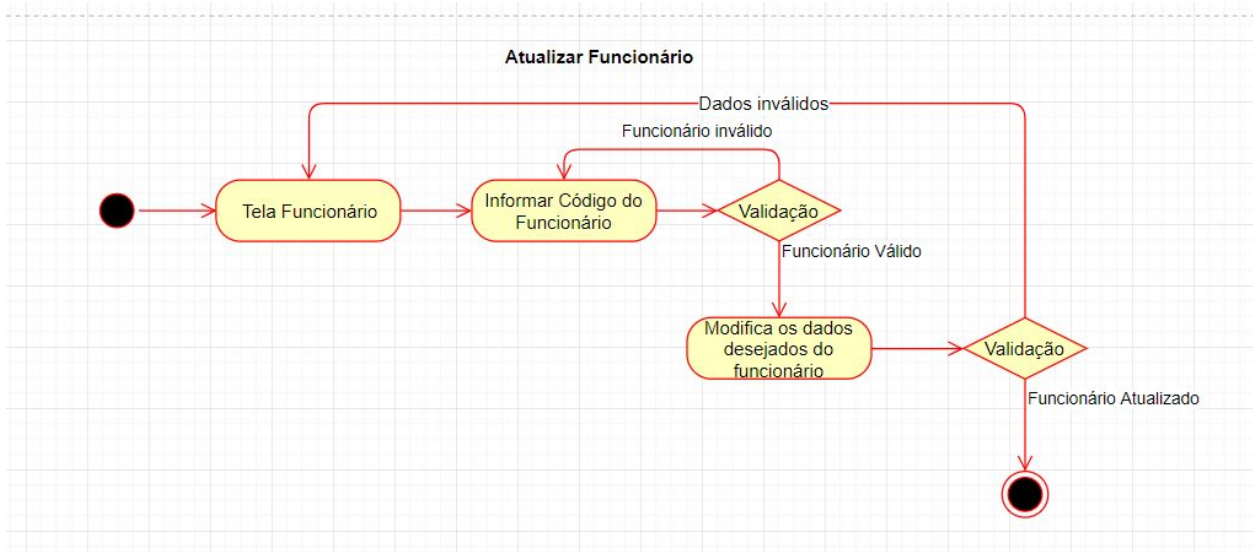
Atualizar Funcionário

Dados inválidos

Funcionário inválido

Tela Funcionário

Informar Código do Funcionário

Validação

Funcionário Válido

Modifica os dados desejados do funcionário

Validação

Funcionário Atualizado